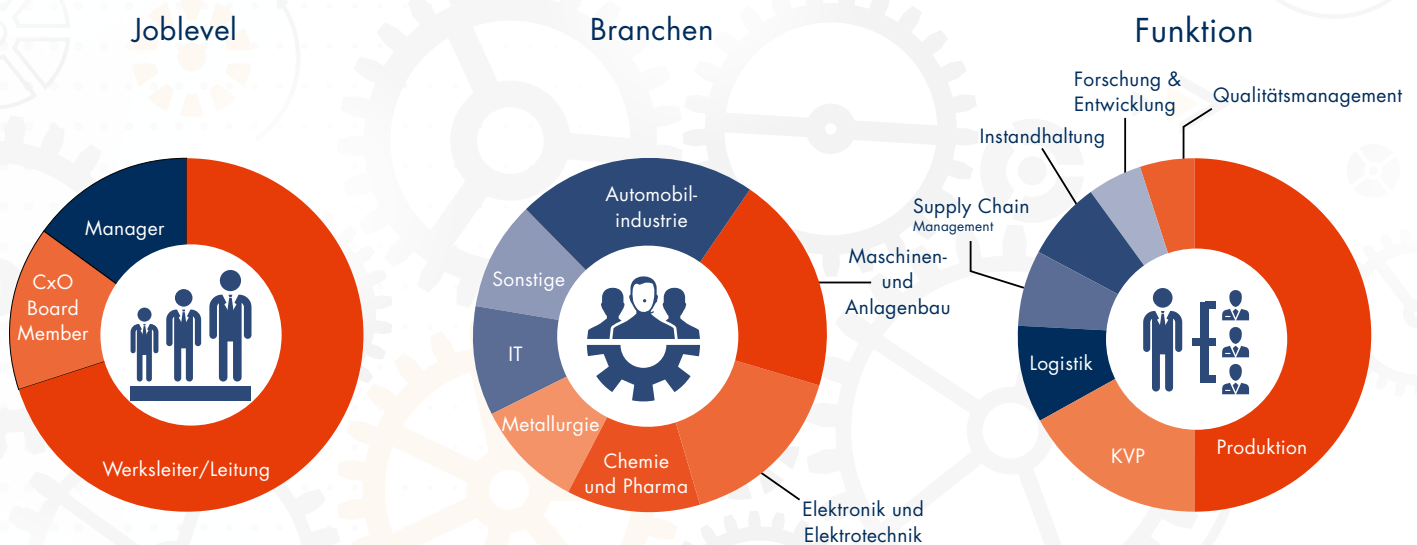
Joblevel

Manager

CxO Board Member

Werksleiter/Leitung

Branchen

Automobilindustrie

Sonstige

IT

Metallurgie

Chemie und Pharma

Maschinen- und Anlagenbau

Elektronik und Elektrotechnik

Funktion

Forschung & Entwicklung

Qualitätsmanagement

Instandhaltung

Supply Chain Management

Logistik

KVP

Produktion